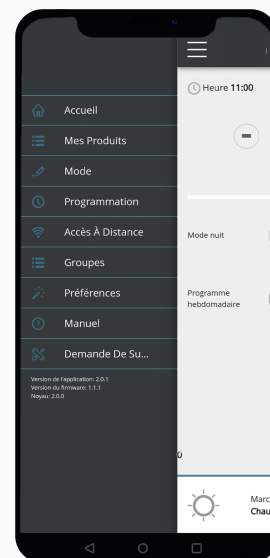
Accueil
Mes Produits
Mode
Programmation
Accès À Distance
Groupes
Préférences
Manuel
Demande De Su...

Version de l'application: 2.0.1
Version du firmware: 1.1.1
Noyau: 2.0.0

Heure 11:00

Mode nuit

Programme hebdomadaire

0

Marc
Chau